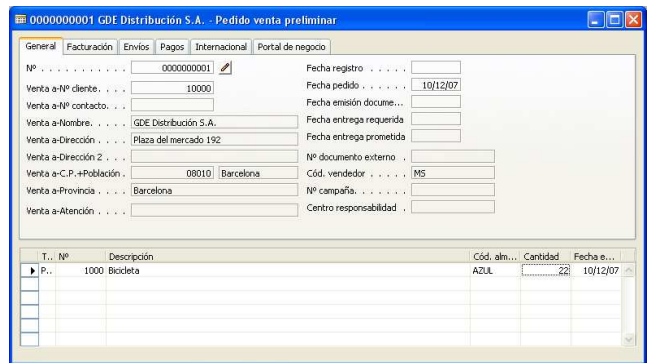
0000000001 GDE Distribución S.A. - Pedido venta preliminar

General | Facturación | Envíos | Pagos | Internacional | Portal de negocio

| | | | |
|---|---|---|---|
| Nº . . . . . . . . . . . | 0000000001 | Fecha registro . . . . . | |
| Venta a-Nº cliente. . . | 10000 | Fecha pedido . . . . . . | 10/12/07 |
| Venta a-Nº contacto. . . | | Fecha emisión docume... | |
| Venta a-Nombre. . . . . | GDE Distribución S.A. | Fecha entrega requerida | |
| Venta a-Dirección . . . | Plaza del mercado 192 | Fecha entrega prometida | |
| Venta a-Dirección 2 . . . | | Nº documento externo . | |
| Venta a-C.P.+Población . | 08010 Barcelona | Cód. vendedor . . . . . . | MS |
| Venta a-Provincia . . . . | Barcelona | Nº campaña. . . . . . . | |
| Venta a-Atención . . . . | | Centro responsabilidad . | |

| T.. | Nº | Descripción | Cód. alm... | Cantidad | Fecha e... |
|---|---|---|---|---|---|
| P.. | 1000 | Bicicleta | AZUL | 22 | 10/12/07 |